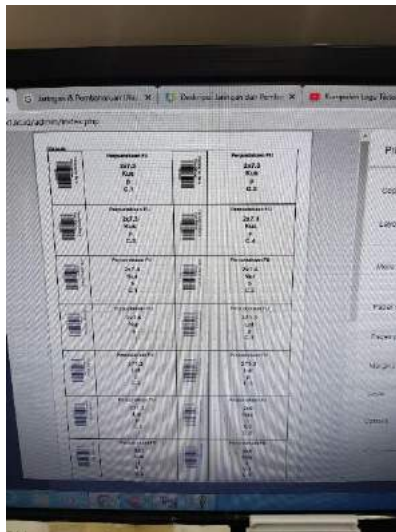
Jaringan & Pembelajaran Ulu ×
Deskripsi Jaringan dan Pembel ×
Kumpulan Lagu Nost

admin/index.php

Perpustakaan PJ
297.3
Kus
B
C.1

Perpustakaan PJ
297.3
Kus
B
C.2

Perpustakaan PJ
297.3
Kus
P
C.3

Perpustakaan PJ
297.3
Kus
P
C.4

Perpustakaan PJ
297.4
Nur
Z
C.1

Perpustakaan PJ
297.4
Nur
Z
C.2

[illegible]

P

Cop

Layo

Pape

Marg